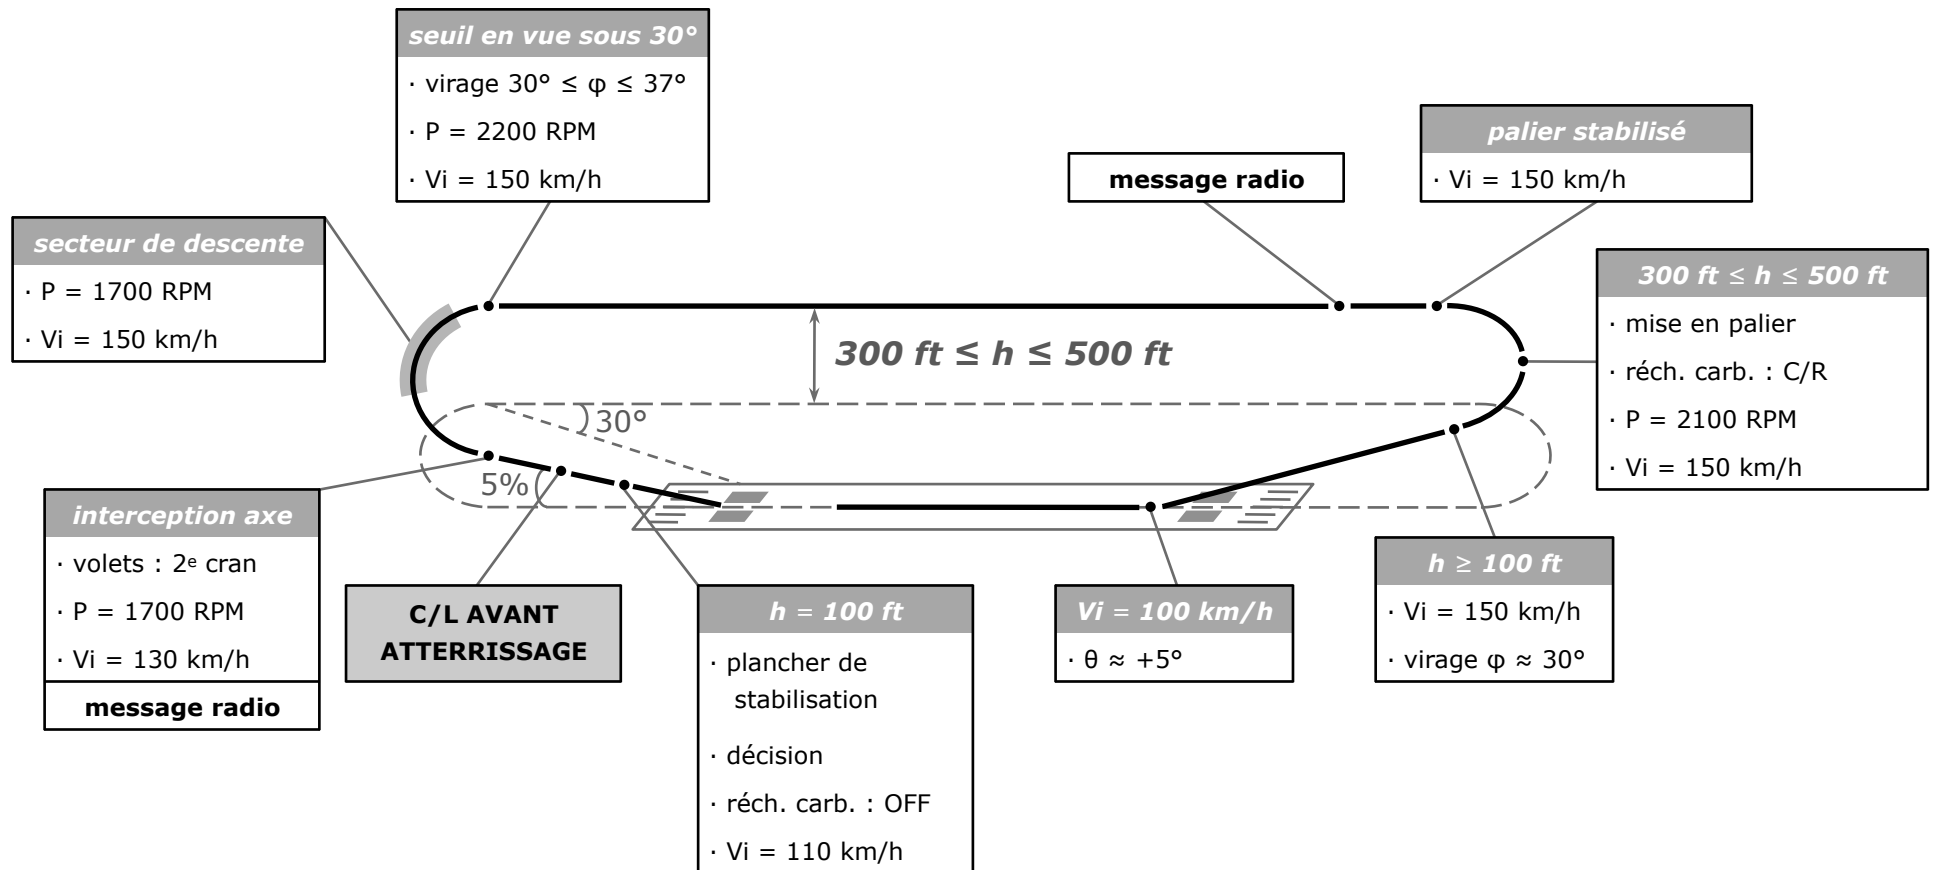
seuil en vue sous 30°

· virage 30° ≤ φ ≤ 37°

· P = 2200 RPM

· Vi = 150 km/h

message radio

palier stabilisé

· Vi = 150 km/h

secteur de descente

· P = 1700 RPM

· Vi = 150 km/h

300 ft ≤ h ≤ 500 ft

· mise en palier

· réch. carb. : C/R

· P = 2100 RPM

· Vi = 150 km/h

300 ft ≤ h ≤ 500 ft

30°

5%

interception axe

· volets : 2$^{e}$ cran

· P = 1700 RPM

· Vi = 130 km/h

message radio

C/L AVANT ATTERRISSAGE

h = 100 ft

· plancher de stabilisation

· décision

· réch. carb. : OFF

· Vi = 110 km/h

Vi = 100 km/h

· θ ≈ +5°

h ≥ 100 ft

· Vi = 150 km/h

· virage φ ≈ 30°